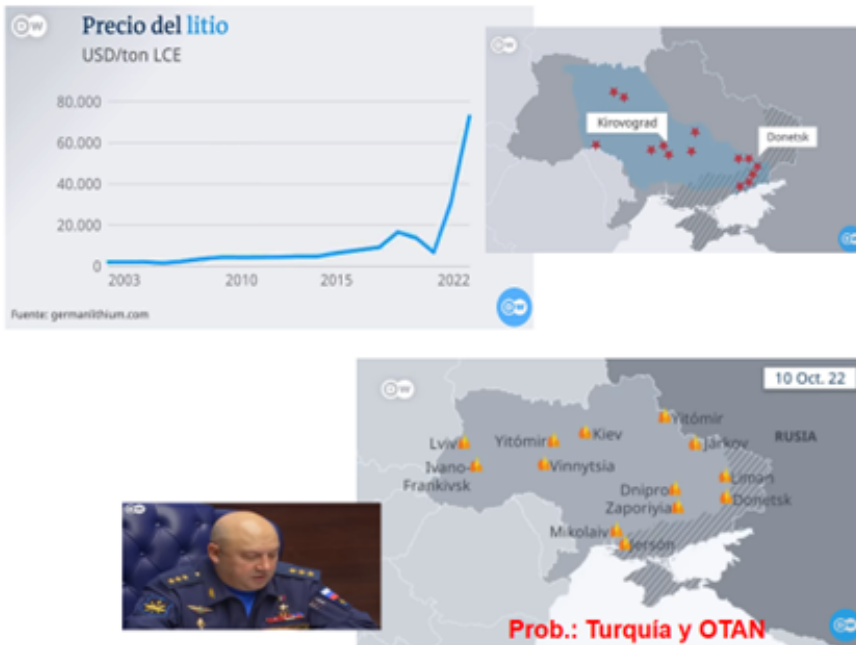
DW

Precio del litio
USD/ton LCE

80.000
60.000
40.000
20.000
0

2003
2010
2015
2022

Fuente: germanlithium.com

DW

DW

Kirovograd
Donetsk

DW

DW

10 Oct. 22

Lviv
Ivano-Frankivsk
Yitómir
Kiev
Vinnytsia
Yitómir
Járkov
RUSIA
Dnipro
Zaporiyia
Liman
Donetsk
Mikolaiv
Jersón

DW

DW

Prob.: Turquía y OTAN